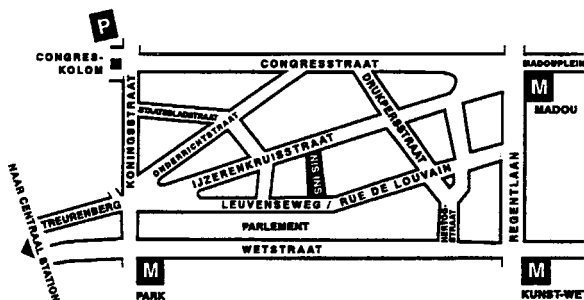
P
CONGRES-KOLOM
CONGRESSTRAAT
MADOUPLEIN
M
MADOU
KONINGSSTRAAT
STATIEBLADSTRAAT
ONDERRICHTSTRAAT
DRUKPERSSTRAAT
IJZERENKRUISSTRAAT
SNI SNS
NAAR CENTRAAL STATION
TREURENBERG
LEUVENSEWEG / RUE DE LOUVAIN
REGENTLAAN
HERTOGSTRAAT
PARLEMENT
WETSTRAAT
M
PARK
M
KUNST-WET